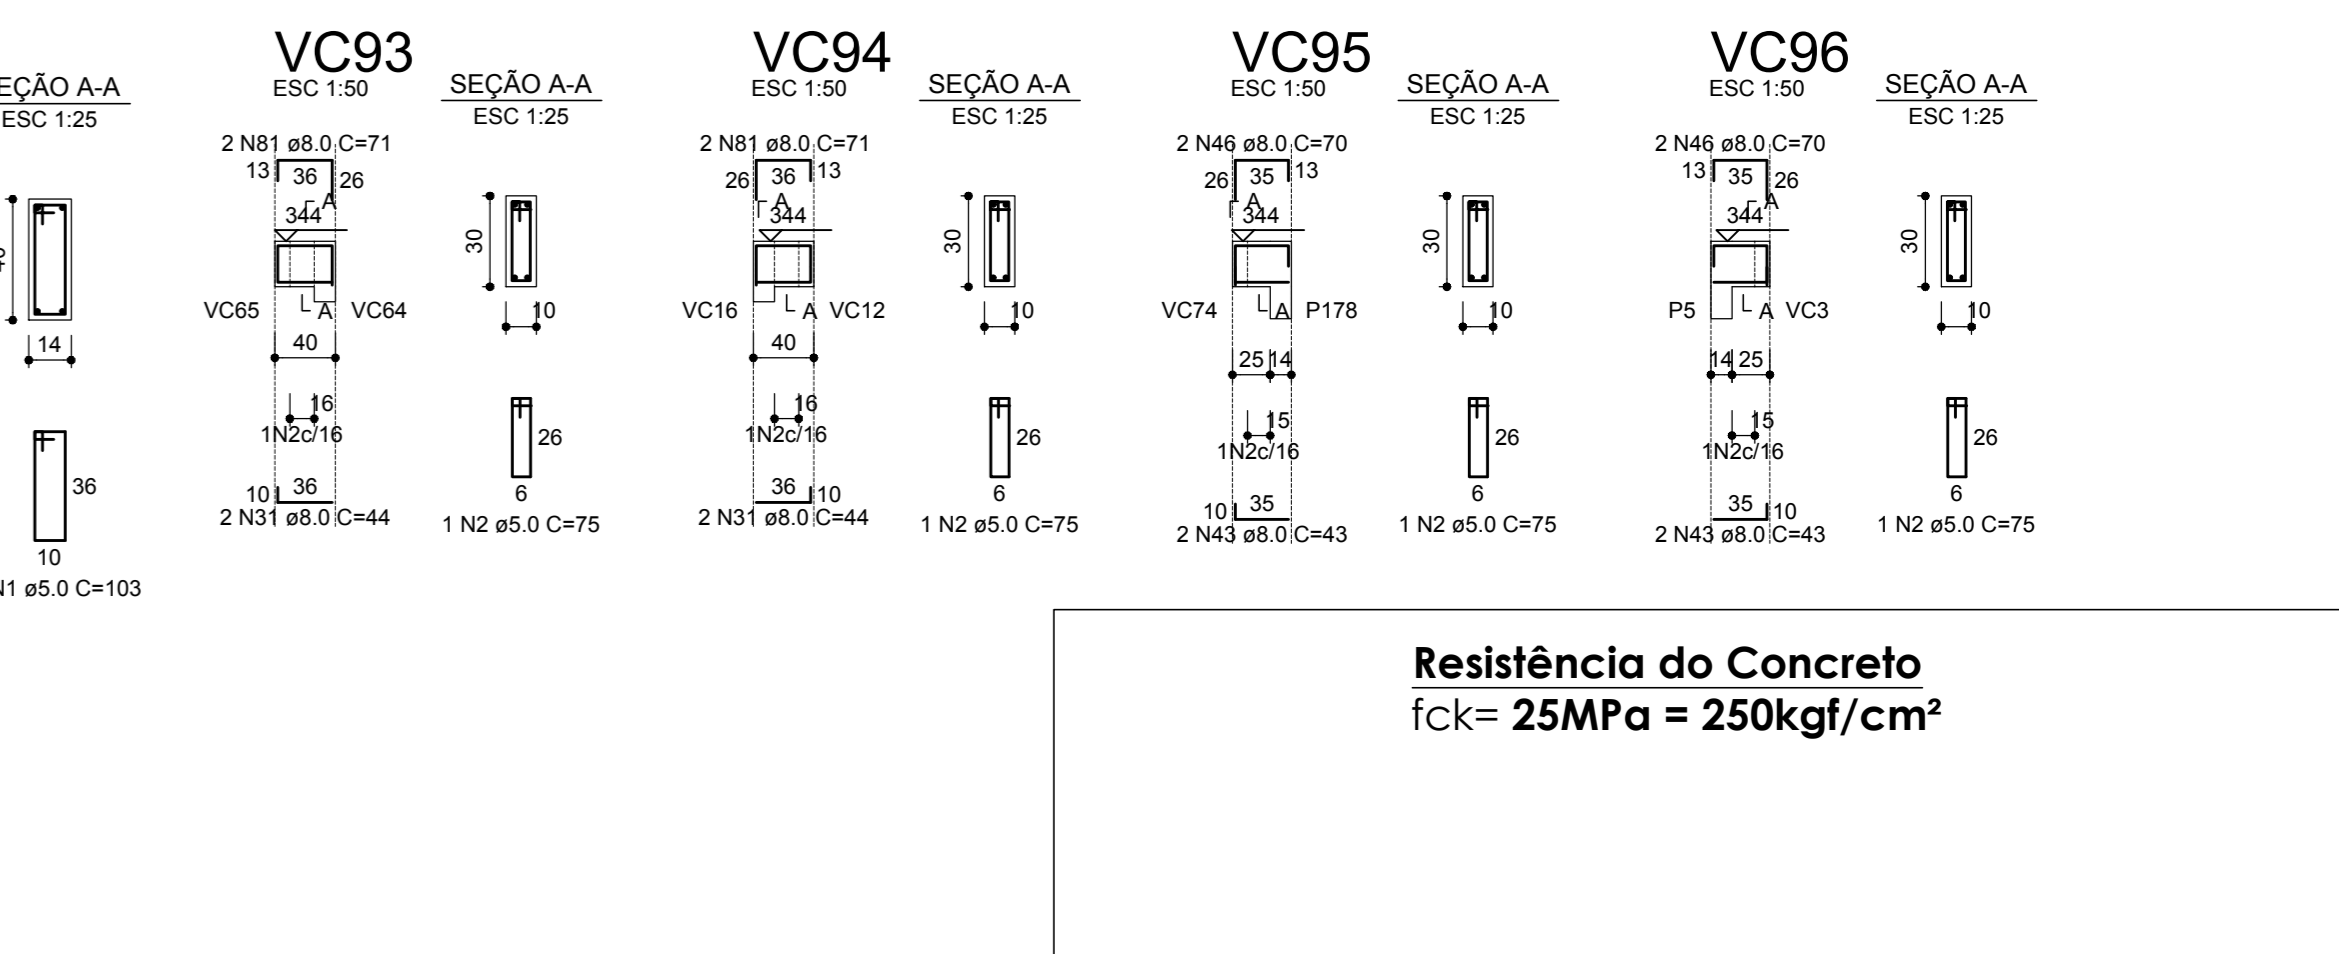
EÇÃO A-A
ESC 1:25

40

14

36

10

N1 ø5.0 C=103

VC93
ESC 1:50

2 N81 ø8.0 C=71
13 36 26
344
A
VC65 A VC64
40
16
1N2c/16
10 36
2 N31 ø8.0 C=44

SEÇÃO A-A
ESC 1:25
30
10
26
6
1 N2 ø5.0 C=75

VC94
ESC 1:50

2 N81 ø8.0 C=71
26 36 13
A
344
VC16 A VC12
40
16
1N2c/16
36 10
2 N31 ø8.0 C=44

SEÇÃO A-A
ESC 1:25
30
10
26
6
1 N2 ø5.0 C=75

VC95
ESC 1:50

2 N46 ø8.0 C=70
26 35 13
A
344
VC74 A P178
25 14
15
1N2c/16
10 35
2 N43 ø8.0 C=43

SEÇÃO A-A
ESC 1:25
30
10
26
6
1 N2 ø5.0 C=75

VC96
ESC 1:50

2 N46 ø8.0 C=70
13 35 26
A
344
P5 A VC3
14 25
15
1N2c/16
35 10
2 N43 ø8.0 C=43

SEÇÃO A-A
ESC 1:25
30
10
26
6
1 N2 ø5.0 C=75

Resistência do Concreto
fck= 25MPa = 250kgf/cm²